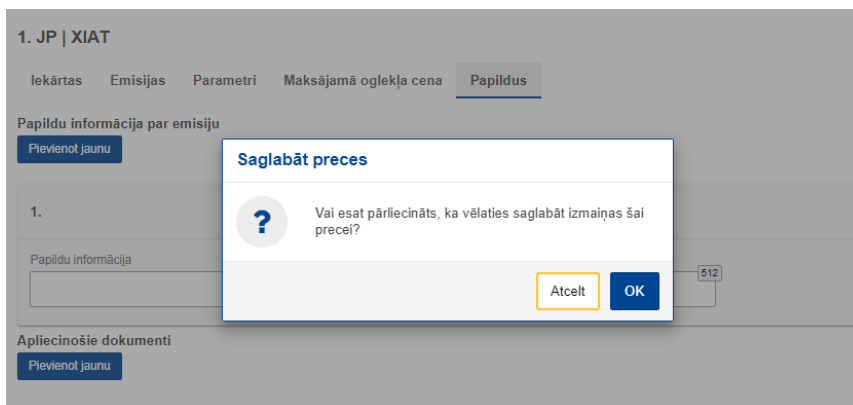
1. JP | XIAT

Iekārtas Emisijas Parametri Maksājamā oglekļa cena Papildus

Papildu informācija par emisiju

Pievienot jaunu

1.

Papildu informācija

512

Apliecinošie dokumenti

Pievienot jaunu

Saglabāt preces

?

Vai esat pārliecināts, ka vēlaties saglabāt izmaiņas šai precei?

Atcelt OK